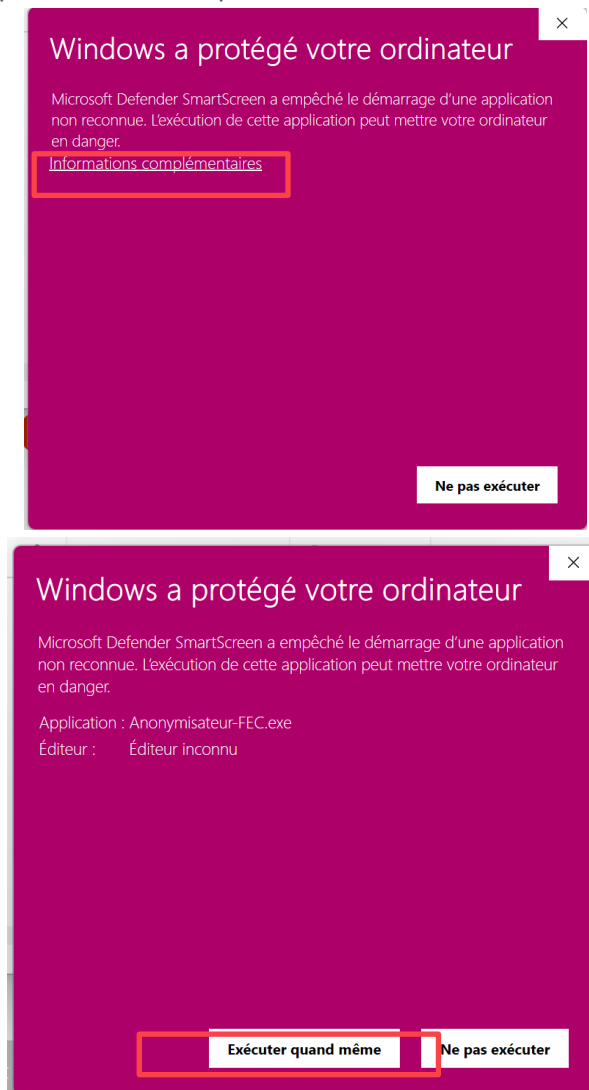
×

Windows a protégé votre ordinateur

Microsoft Defender SmartScreen a empêché le démarrage d'une application non reconnue. L'exécution de cette application peut mettre votre ordinateur en danger.

Informations complémentaires

Ne pas exécuter

×

Windows a protégé votre ordinateur

Microsoft Defender SmartScreen a empêché le démarrage d'une application non reconnue. L'exécution de cette application peut mettre votre ordinateur en danger.

Application : Anonymisateur-FEC.exe
Éditeur : Éditeur inconnu

Exécuter quand même

Ne pas exécuter